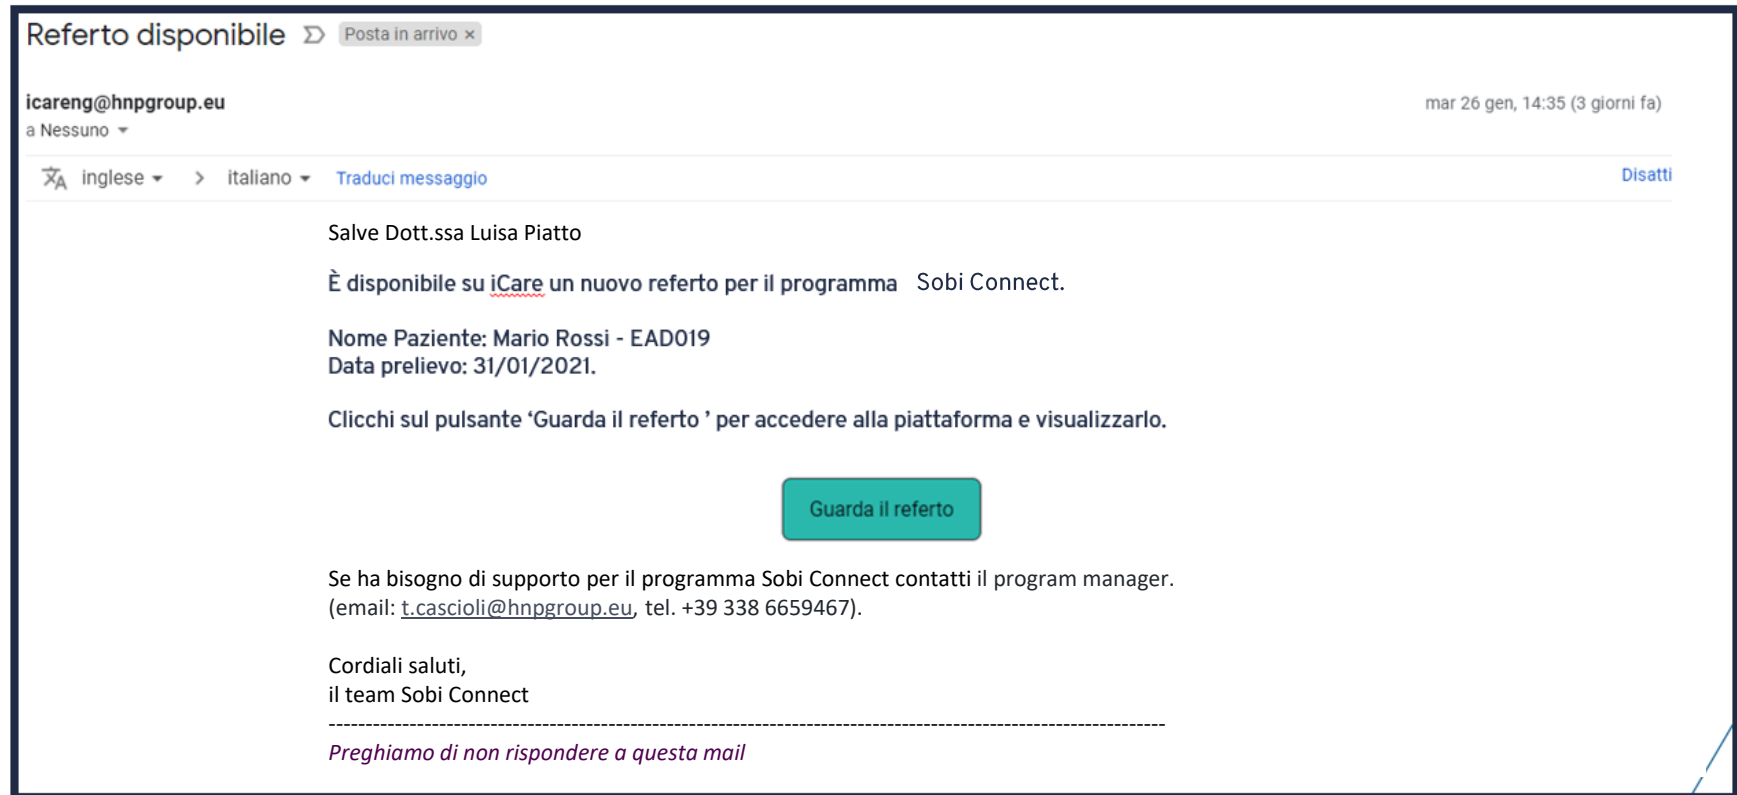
Referto disponibile Posta in arrivo ×

icareng@hnpgroup.eu
a Nessuno

mar 26 gen, 14:35 (3 giorni fa)

inglese > italiano Traduci messaggio Disatti

Salve Dott.ssa Luisa Piatto

È disponibile su iCare un nuovo referto per il programma Sobi Connect.

Nome Paziente: Mario Rossi - EAD019
Data prelievo: 31/01/2021.

Clicchi sul pulsante 'Guarda il referto ' per accedere alla piattaforma e visualizzarlo.

Guarda il referto

Se ha bisogno di supporto per il programma Sobi Connect contatti il program manager.
(email: t.cascioli@hnpgroup.eu, tel. +39 338 6659467).

Cordiali saluti,
il team Sobi Connect
--------------------------------------------------------------------------------------------------------------
Preghiamo di non rispondere a questa mail